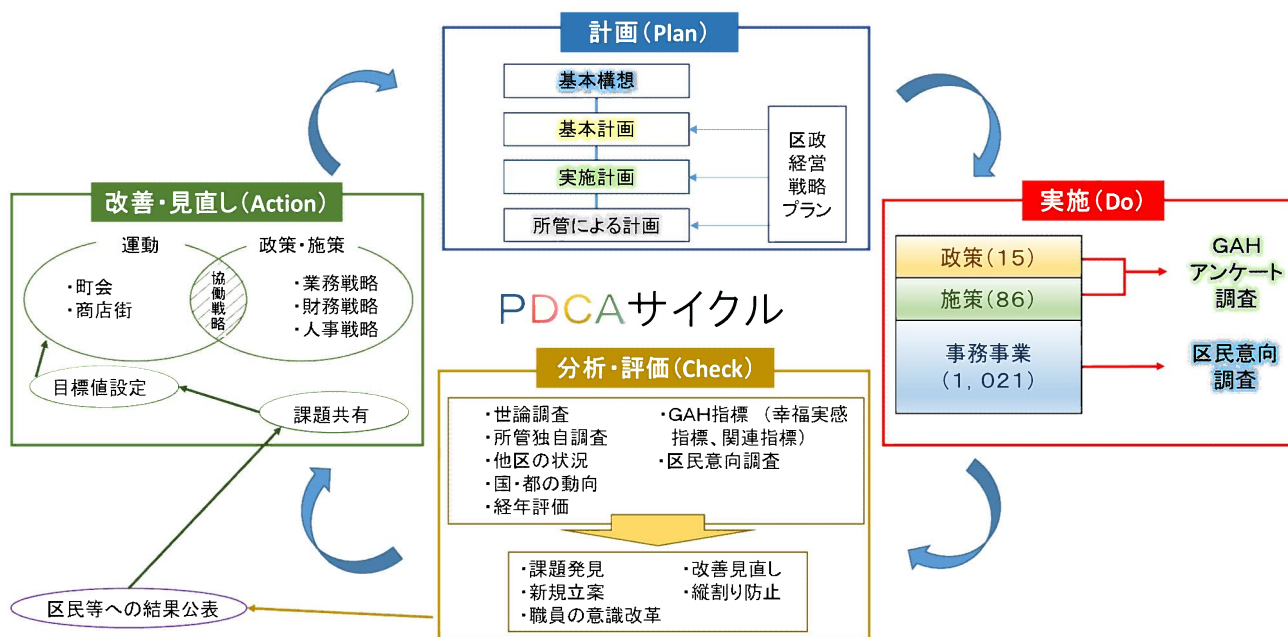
計画（Plan）

基本構想
基本計画
実施計画
所管による計画

区政経営戦略プラン

改善・見直し（Action）

運動
・町会
・商店街

協働戦略

政策・施策
・業務戦略
・財務戦略
・人事戦略

目標値設定
課題共有

PDCAサイクル

実施（Do）

政策（15）
施策（86）
事務事業（1，021）

GAHアンケート調査
区民意向調査

分析・評価（Check）

・世論調査
・所管独自調査
・他区の状況
・国・都の動向
・経年評価
・GAH指標 （幸福実感指標、関連指標）
・区民意向調査

・課題発見
・新規立案
・職員の意識改革
・改善見直し
・縦割り防止

区民等への結果公表